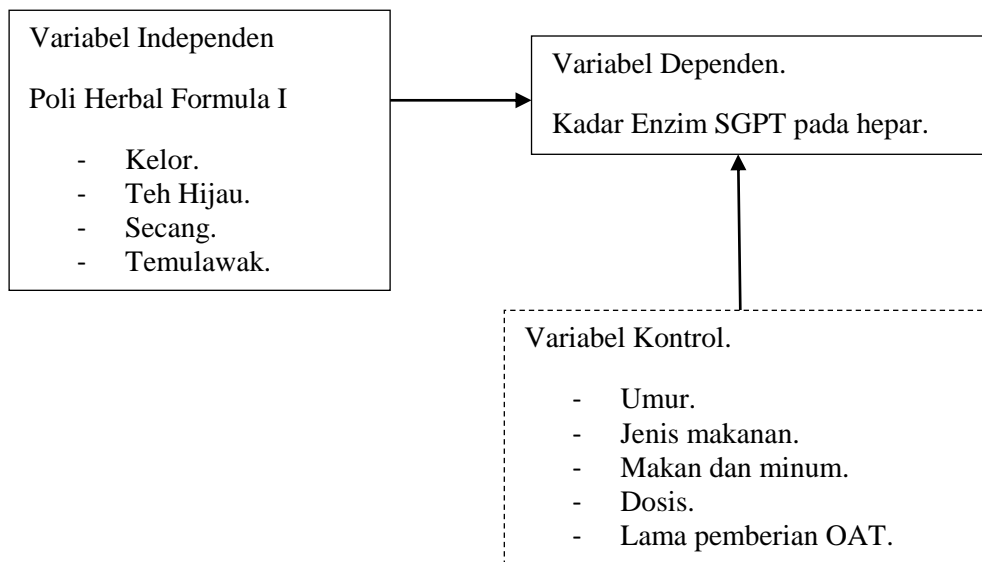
Variabel Independen

Poli Herbal Formula I

- Kelor.
- Teh Hijau.
- Secang.
- Temulawak.

Variabel Dependen.

Kadar Enzim SGPT pada hepar.

Variabel Kontrol.

- Umur.
- Jenis makanan.
- Makan dan minum.
- Dosis.
- Lama pemberian OAT.